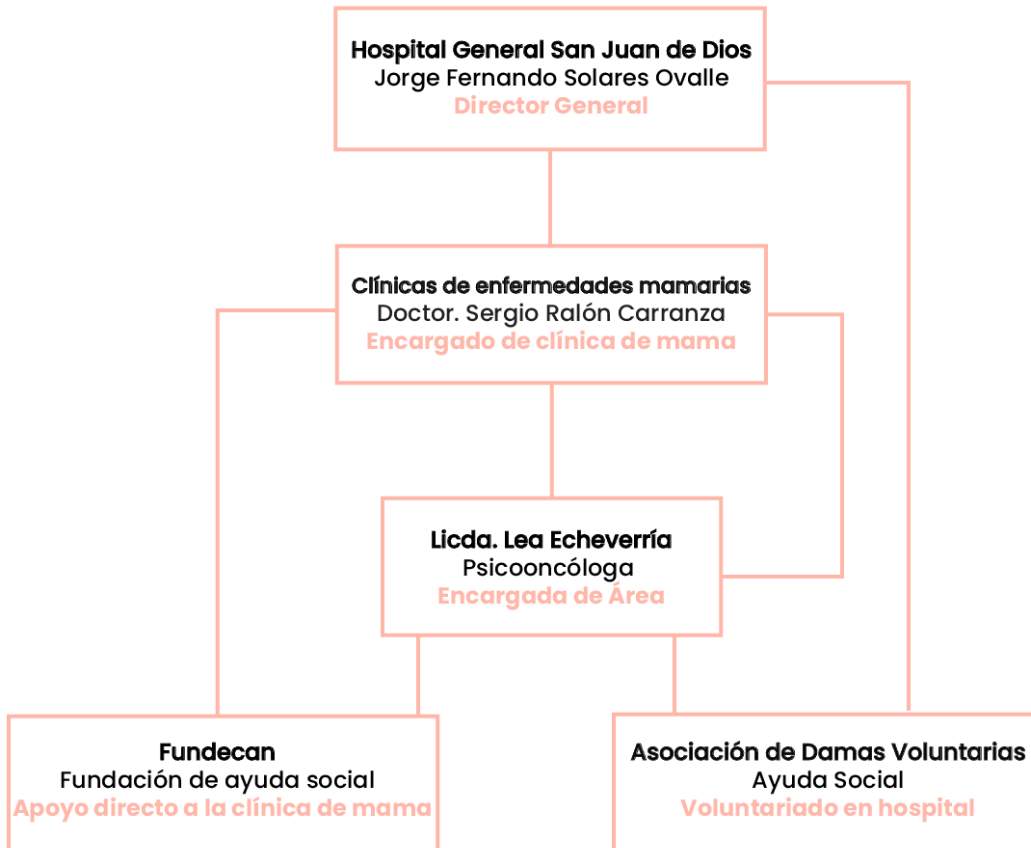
Hospital General San Juan de Dios
Jorge Fernando Solares Ovalle
Director General

Clínicas de enfermedades mamarias
Doctor. Sergio Ralón Carranza
Encargado de clínica de mama

Licda. Lea Echeverría
Psicooncóloga
Encargada de Área

Fundecan
Fundación de ayuda social
Apoyo directo a la clínica de mama

Asociación de Damas Voluntarias
Ayuda Social
Voluntariado en hospital